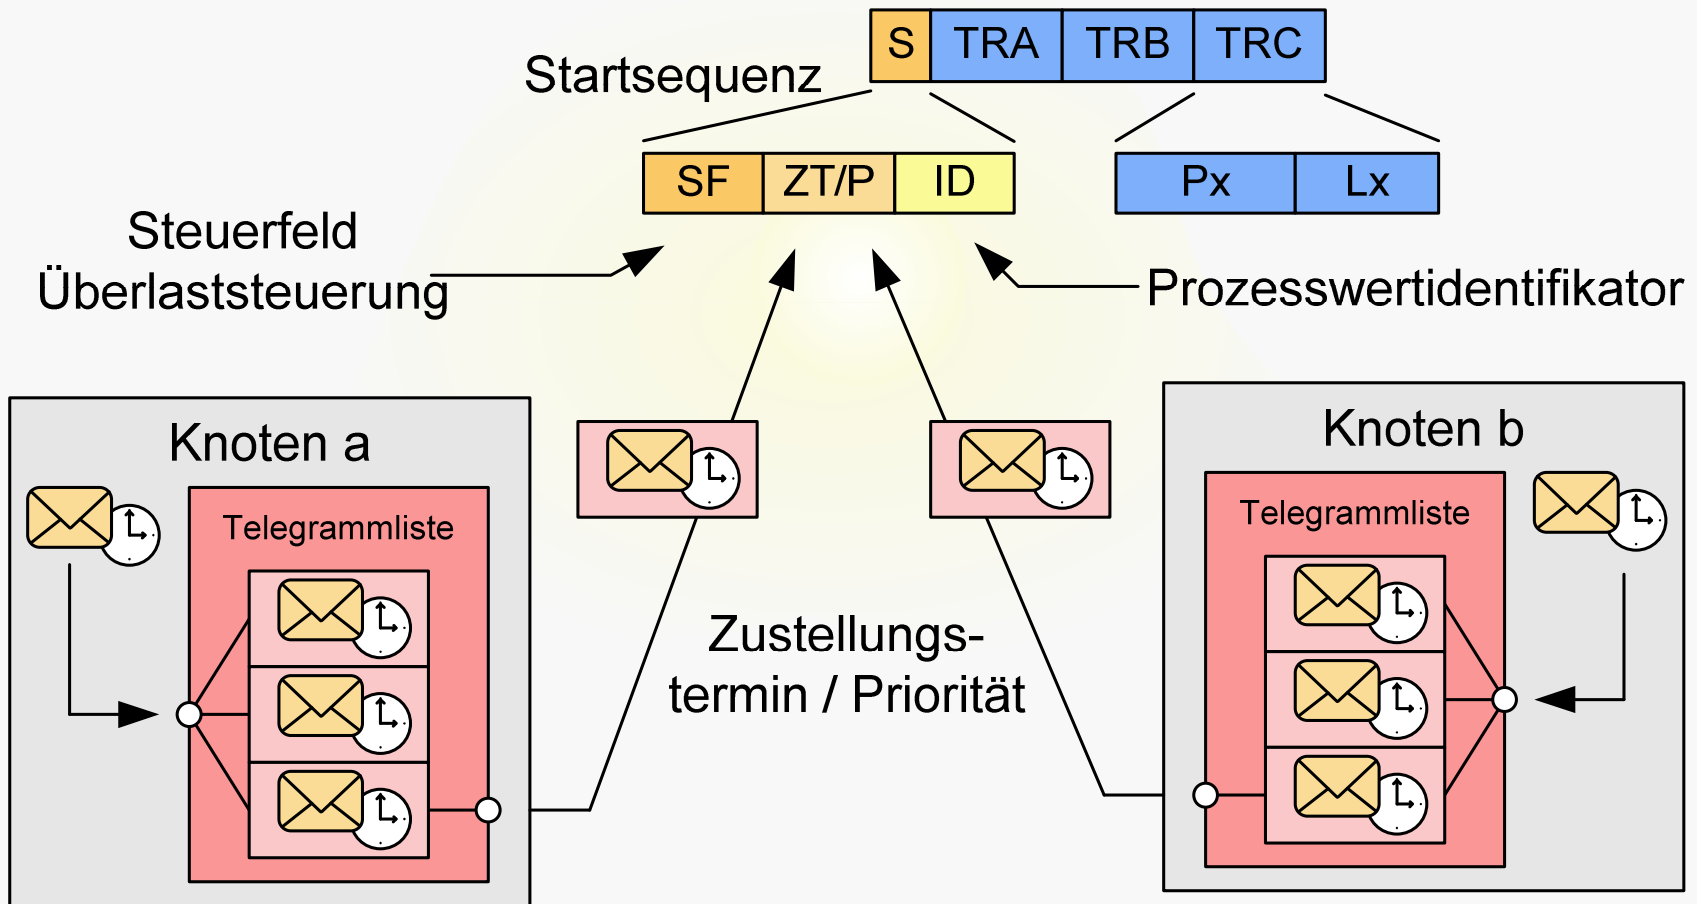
| S | TRA | TRB | TRC |
|---|---|---|---|

Startsequenz

| SF | ZT/P | ID |
|---|---|---|

| Px | Lx |
|---|---|

Steuerfeld
Überlaststeuerung

Prozesswertidentifikator

Knoten a

Telegrammliste

Zustellungstermin / Priorität

Knoten b

Telegrammliste